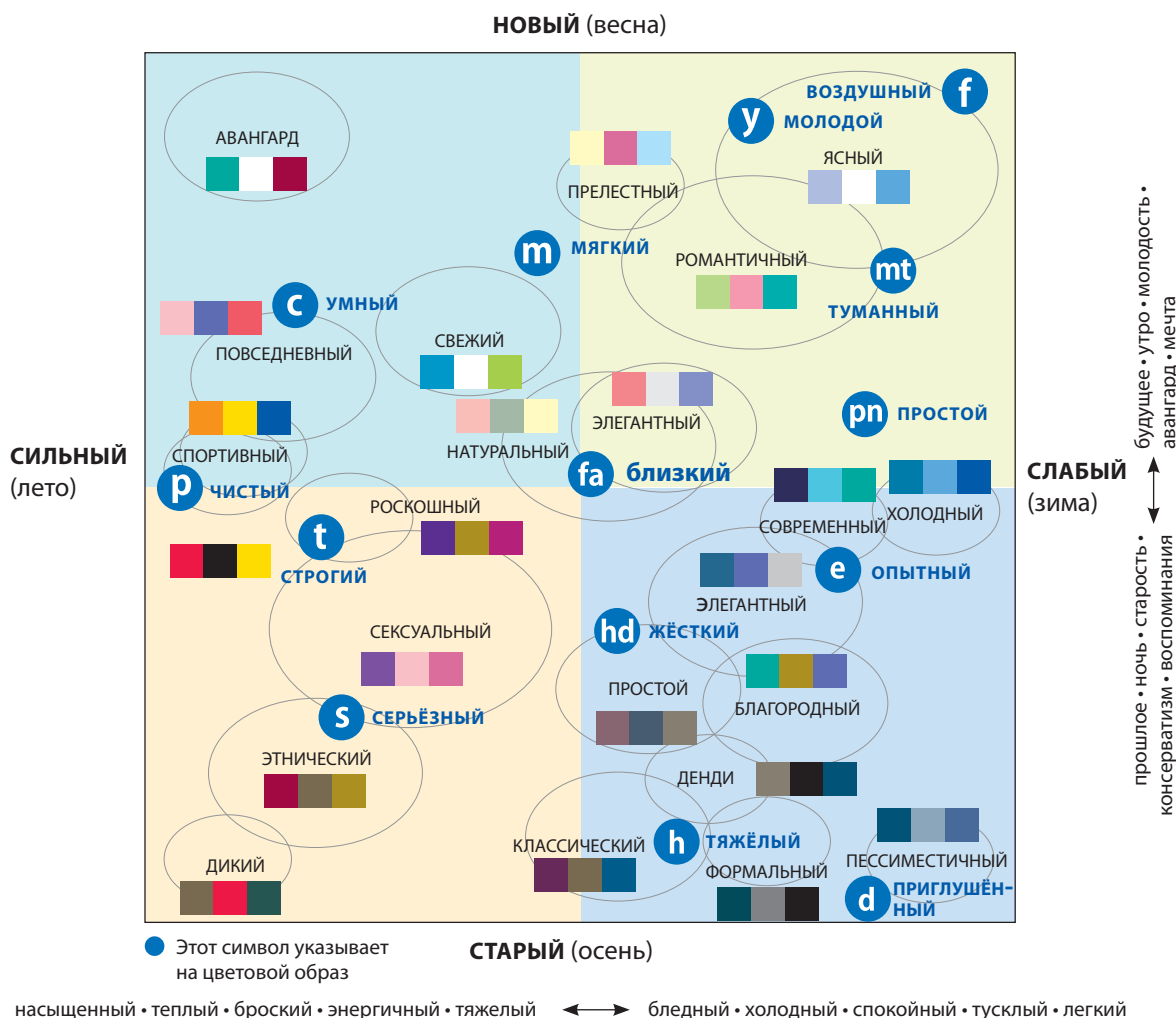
НОВЫЙ (весна)

АВАНГАРД

ПРЕЛЕСТНЫЙ

f ВОЗДУШНЫЙ
y МОЛОДОЙ

ЯСНЫЙ

m МЯГКИЙ

РОМАНТИЧНЫЙ

mt ТУМАННЫЙ

c УМНЫЙ

ПОВСЕДНЕВНЫЙ

СВЕЖИЙ

ЭЛЕГАНТНЫЙ

pn ПРОСТОЙ

НАТУРАЛЬНЫЙ

СПОРТИВНЫЙ

fa близкий

СИЛЬНЫЙ (лето)

p ЧИСТЫЙ

СЛАБЫЙ (зима)

РОСКОШНЫЙ

СОВРЕМЕННЫЙ

ХОЛОДНЫЙ

t СТРОГИЙ

e ОПЫТНЫЙ

ЭЛЕГАНТНЫЙ

hd ЖЁСТКИЙ

СЕКСУАЛЬНЫЙ

ПРОСТОЙ

БЛАГОРОДНЫЙ

s СЕРЬЁЗНЫЙ

ЭТНИЧЕСКИЙ

ДЕНДИ

КЛАССИЧЕСКИЙ

h ТЯЖЁЛЫЙ

ПЕССИМЕСТИЧНЫЙ

ФОРМАЛЬНЫЙ

ДИКИЙ

d ПРИГЛУШЁН-НЫЙ

будущее • утро • молодость • авангард • мечта

прошлое • ночь • старость • консерватизм • воспоминания

Этот символ указывает на цветовой образ

СТАРЫЙ (осень)

насыщенный • теплый • броский • энергичный • тяжелый

бледный • холодный • спокойный • тусклый • легкий